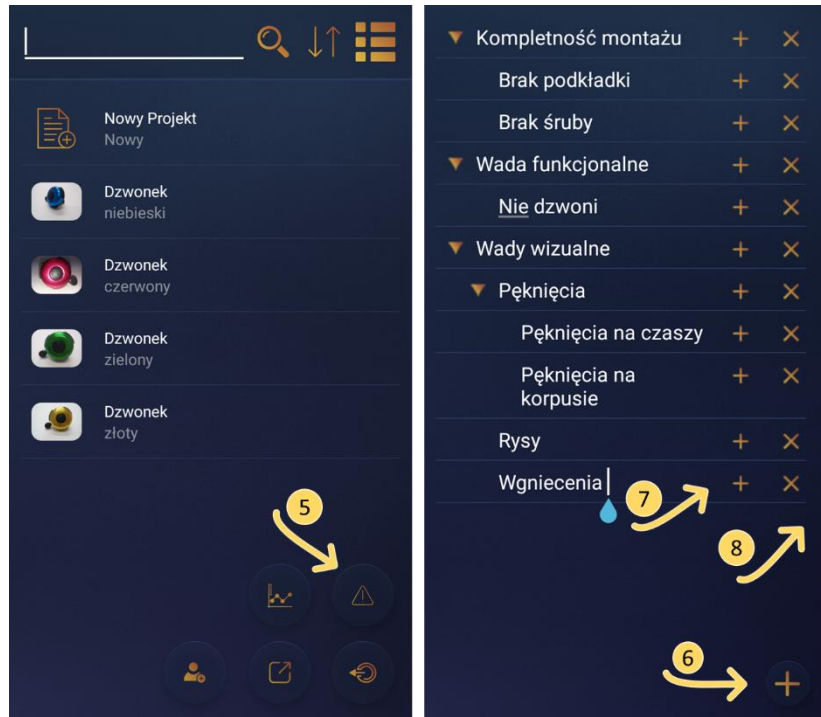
Nowy Projekt
Nowy

Dzwonek
niebieski

Dzwonek
czerwony

Dzwonek
zielony

Dzwonek
złoty

5

Kompletność montażu + ×
Brak podkładki + ×
Brak śruby + ×
Wada funkcjonalne + ×
Nie dzwoni + ×
Wady wizualne + ×
Pęknięcia + ×
Pęknięcia na czaszy + ×
Pęknięcia na korpusie + ×
Rysy + ×
Wgniecenia + ×

7

8

6

+